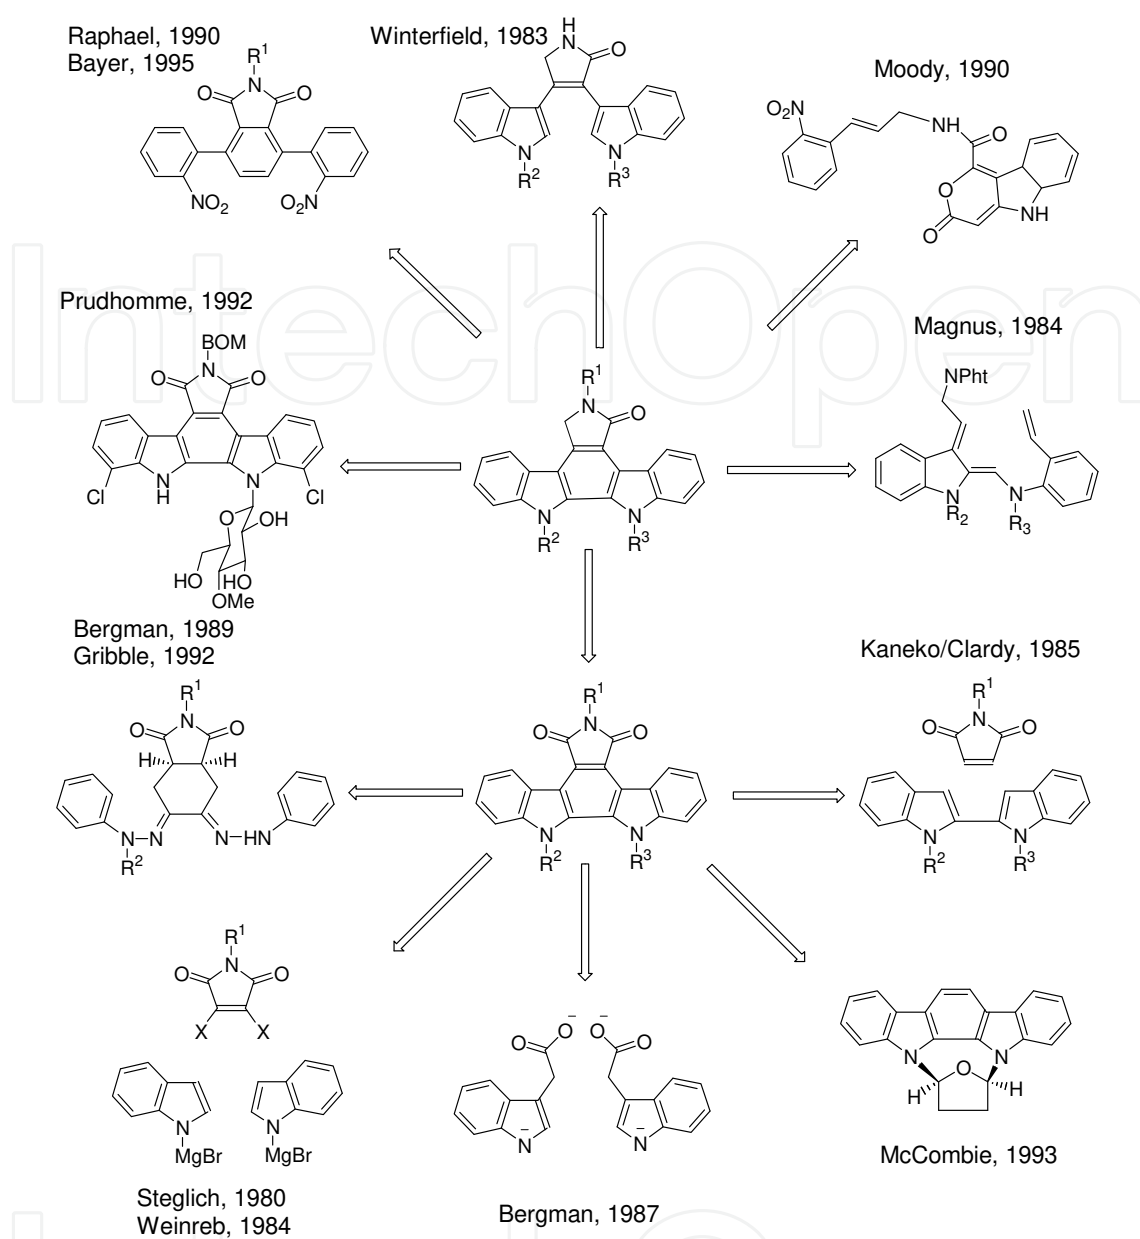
Raphael, 1990
Bayer, 1995

$R^1$
N
O O
$NO_2$ $O_2N$

Winterfield, 1983
H
N
O
N N
$R^2$ $R^3$

Moody, 1990
$O_2N$
NH
O
O
O
NH

Prudhomme, 1992
BOM
N
O O
Cl N N Cl
H
O OH
HO HO
OMe

$R^1$
N
O
N N
$R^2$ $R^3$

Magnus, 1984
NPht
N N
$R_2$ $R_3$

Bergman, 1989
Gribble, 1992

$R^1$
N
O O
H H
N N N HN
$R^2$

$R^1$
N
O O
N N
$R^2$ $R^3$

Kaneko/Clardy, 1985
$R^1$
N
O O
N N
$R^2$ $R^3$

$R^1$
N
O O
X X
N N
MgBr MgBr

Steglich, 1980
Weinreb, 1984

O $O^-$ $O^-$ O
N N

Bergman, 1987

N O N
H H

McCombie, 1993